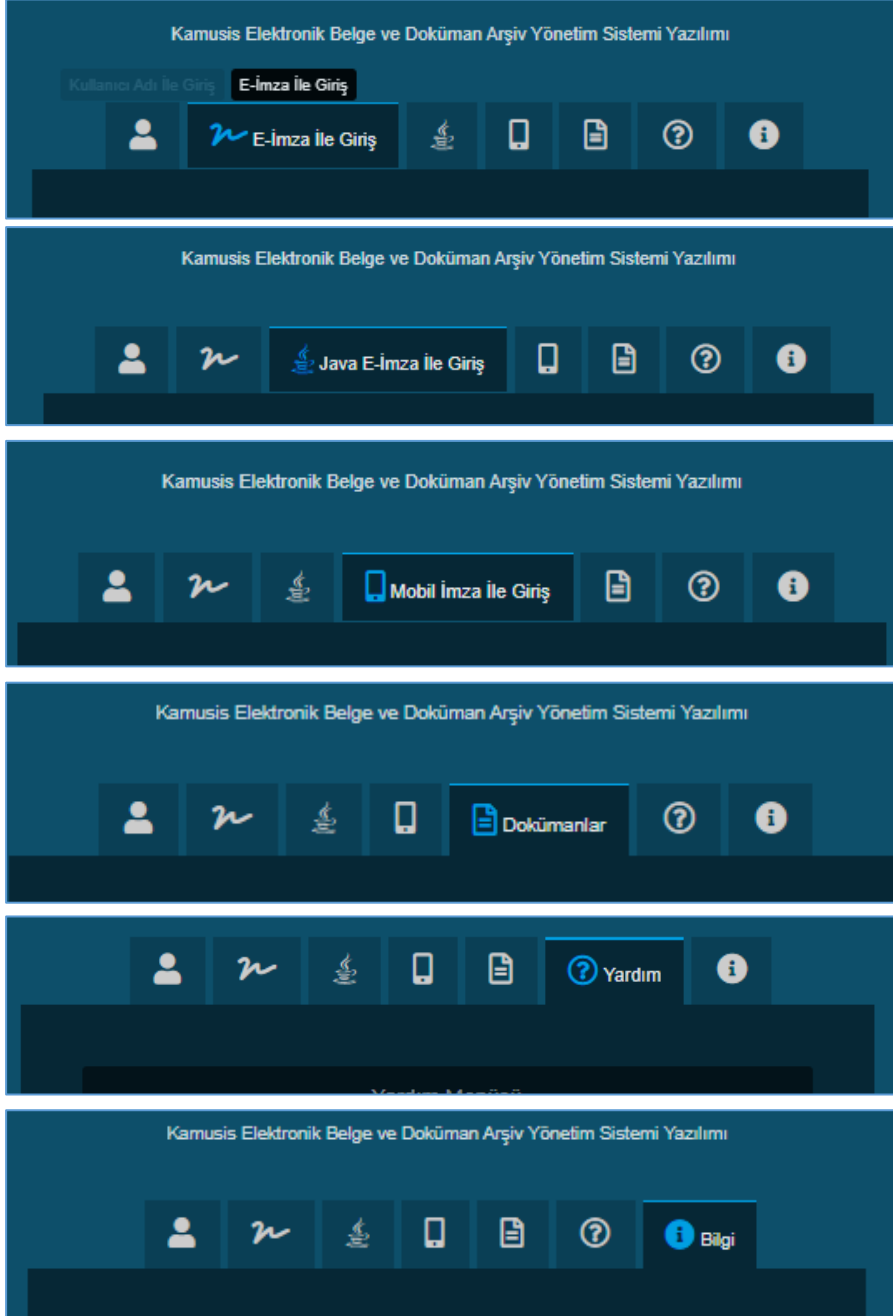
Kamusis Elektronik Belge ve Doküman Arşiv Yönetim Sistemi Yazılımı

Kullanıcı Adı İle Giriş E-İmza İle Giriş

E-İmza İle Giriş

Kamusis Elektronik Belge ve Doküman Arşiv Yönetim Sistemi Yazılımı

Java E-İmza İle Giriş

Kamusis Elektronik Belge ve Doküman Arşiv Yönetim Sistemi Yazılımı

Mobil İmza İle Giriş

Kamusis Elektronik Belge ve Doküman Arşiv Yönetim Sistemi Yazılımı

Dokümanlar

Yardım

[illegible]

Kamusis Elektronik Belge ve Doküman Arşiv Yönetim Sistemi Yazılımı

Bilgi